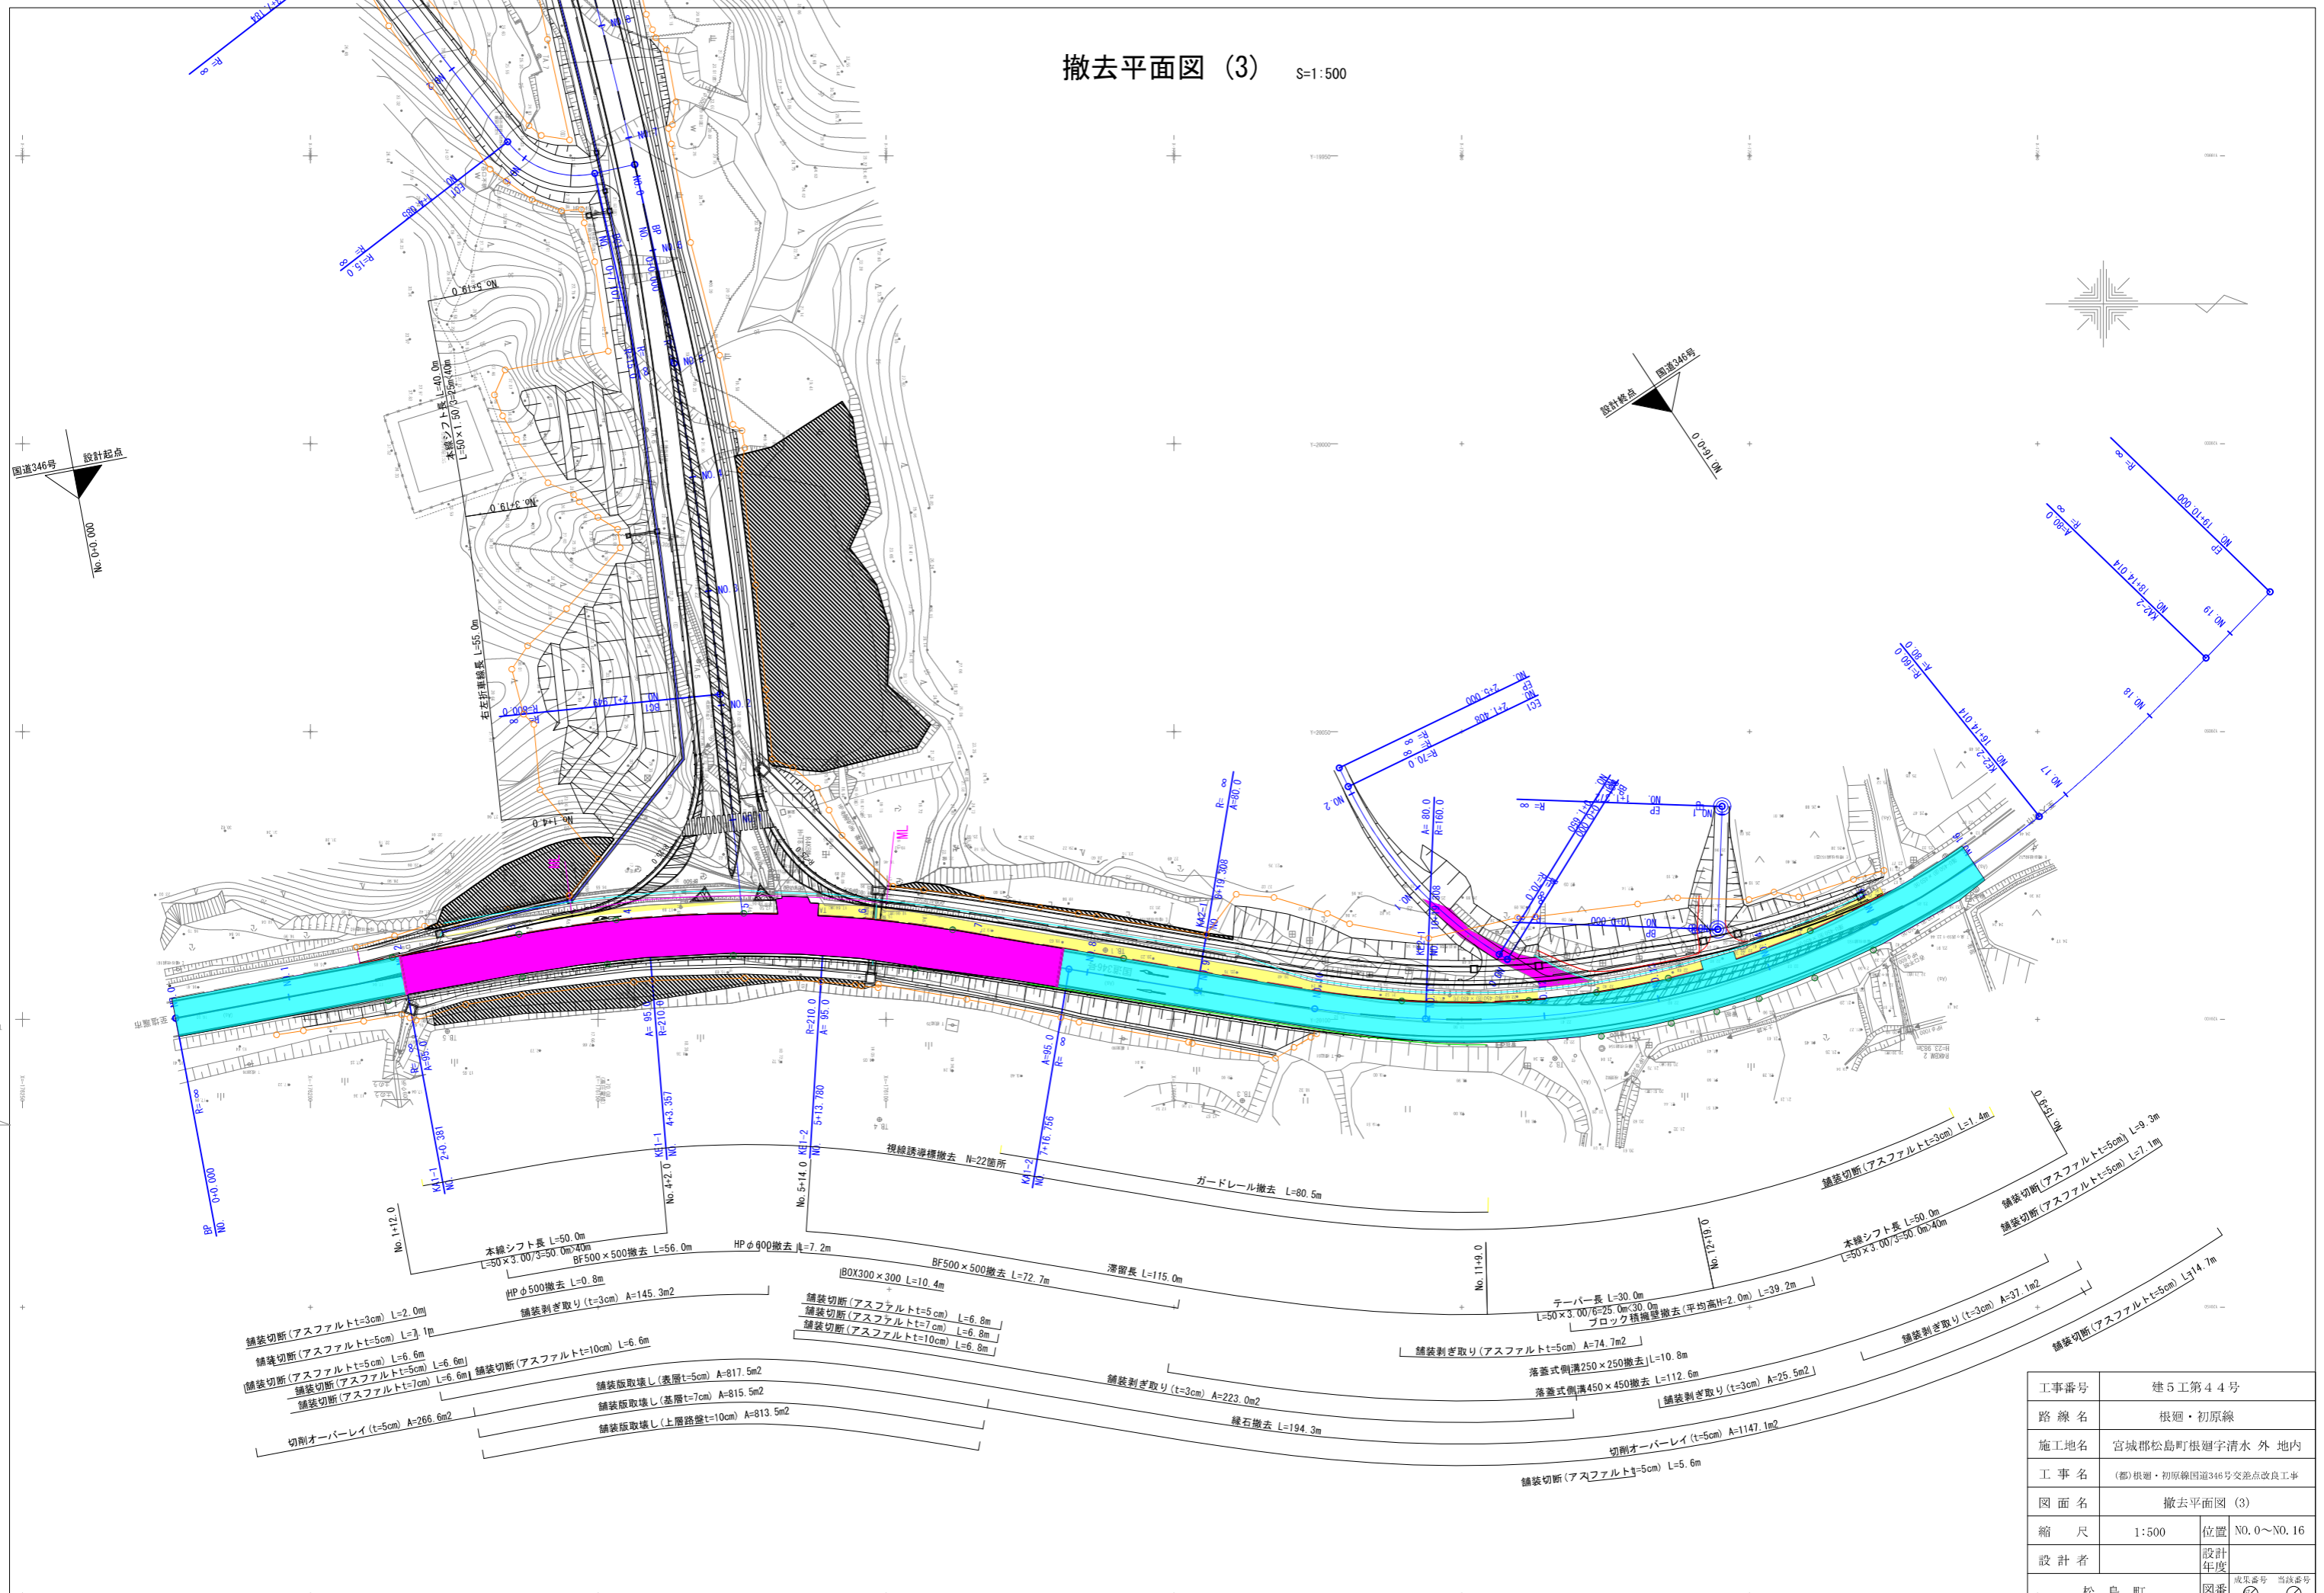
撤去平面図 (3) S=1:500

国道346号 設計起点
No.0+0.000

国道346号 設計終点
No.16+0.0

本線シフト長 L=40.0m
L=50×1.50/3=25m〈40m

右左折車線長 L=55.0m

視線誘導標撤去 N=22箇所
ガードレール撤去 L=80.5m

舗装切断(アスファルトt=3cm) L=1.4m
舗装切断(アスファルトt=5cm) L=9.3m
舗装切断(アスファルトt=5cm) L=7.1m

本線シフト長 L=50.0m
L=50×3.00/3=50.0m>40m

本線シフト長 L=50.0m
L=50×3.00/3=50.0m>40m
BF500×500撤去 L=56.0m
HPφ600撤去 L=7.2m
HPφ500撤去 L=0.8m
BF500×500撤去 L=72.7m
BOX300×300 L=10.4m
滞留長 L=115.0m
舗装剥ぎ取り(t=3cm) A=145.3m2

舗装切断(アスファルトt=3cm) L=2.0m
舗装切断(アスファルトt=5cm) L=7.1m
舗装切断(アスファルトt=5cm) L=6.6m
舗装切断(アスファルトt=5cm) L=6.6m
舗装切断(アスファルトt=7cm) L=6.6m
舗装切断(アスファルトt=10cm) L=6.6m

舗装切断(アスファルトt=5cm) L=6.8m
舗装切断(アスファルトt=7cm) L=6.8m
舗装切断(アスファルトt=10cm) L=6.8m

テーパー長 L=30.0m
L=50×3.00/6=25.0m<30.0m
ブロック積擁壁撤去(平均高H=2.0m) L=39.2m

舗装剥ぎ取り(t=3cm) A=37.1m2
舗装切断(アスファルトt=5cm) L=14.7m

舗装剥ぎ取り(アスファルトt=5cm) A=74.7m2
落蓋式側溝250×250撤去 L=10.8m
落蓋式側溝450×450撤去 L=112.6m
舗装剥ぎ取り(t=3cm) A=25.5m2

舗装版取壊し(表層t=5cm) A=817.5m2
舗装版取壊し(基層t=7cm) A=815.5m2
舗装版取壊し(上層路盤t=10cm) A=813.5m2
切削オーバーレイ(t=5cm) A=266.6m2
舗装剥ぎ取り(t=3cm) A=223.0m2
縁石撤去 L=194.3m
切削オーバーレイ(t=5cm) A=1147.1m2
舗装切断(アスファルトt=5cm) L=5.6m

No.1+12.0
No.4+2.0
No.5+14.0
No.11+9.0
No.12+19.0
No.15+3.0

| 工事番号 | 建5工第44号 |
|---|---|
| 路線名 | 根廻・初原線 |
| 施工地名 | 宮城郡松島町根廻字清水 外 地内 |
| 工事名 | (都)根廻・初原線国道346号交差点改良工事 |
| 図面名 | 撤去平面図 (3) |
| 縮尺 | 1:500 | 位置 NO.0～NO.16 |
| 設計者 | | 設計年度 |

松島町